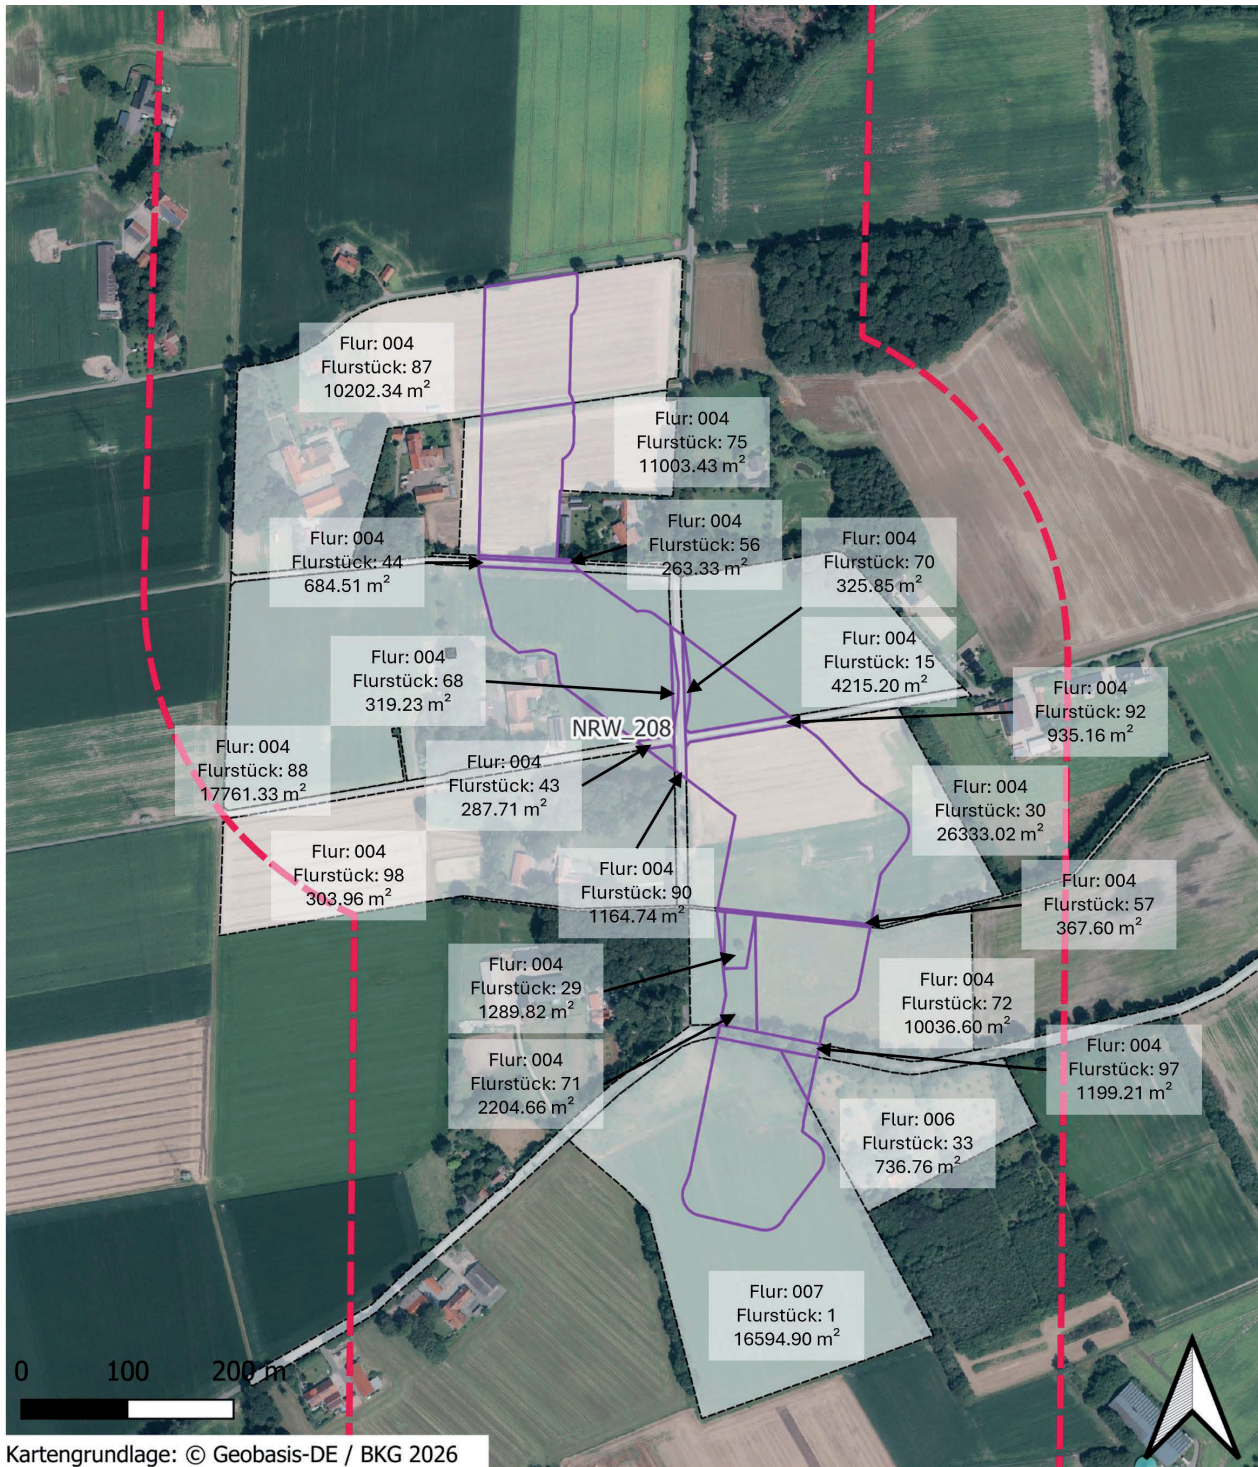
Flur: 004
Flurstück: 87
10202.34 m$^2$

Flur: 004
Flurstück: 75
11003.43 m$^2$

Flur: 004
Flurstück: 44
684.51 m$^2$

Flur: 004
Flurstück: 56
263.33 m$^2$

Flur: 004
Flurstück: 70
325.85 m$^2$

Flur: 004
Flurstück: 68
319.23 m$^2$

Flur: 004
Flurstück: 15
4215.20 m$^2$

Flur: 004
Flurstück: 92
935.16 m$^2$

NRW_208

Flur: 004
Flurstück: 88
17761.33 m$^2$

Flur: 004
Flurstück: 43
287.71 m$^2$

Flur: 004
Flurstück: 30
26333.02 m$^2$

Flur: 004
Flurstück: 98
303.96 m$^2$

Flur: 004
Flurstück: 90
1164.74 m$^2$

Flur: 004
Flurstück: 57
367.60 m$^2$

Flur: 004
Flurstück: 29
1289.82 m$^2$

Flur: 004
Flurstück: 72
10036.60 m$^2$

Flur: 004
Flurstück: 71
2204.66 m$^2$

Flur: 004
Flurstück: 97
1199.21 m$^2$

Flur: 006
Flurstück: 33
736.76 m$^2$

Flur: 007
Flurstück: 1
16594.90 m$^2$

0 100 200 m

Kartengrundlage: © Geobasis-DE / BKG 2026